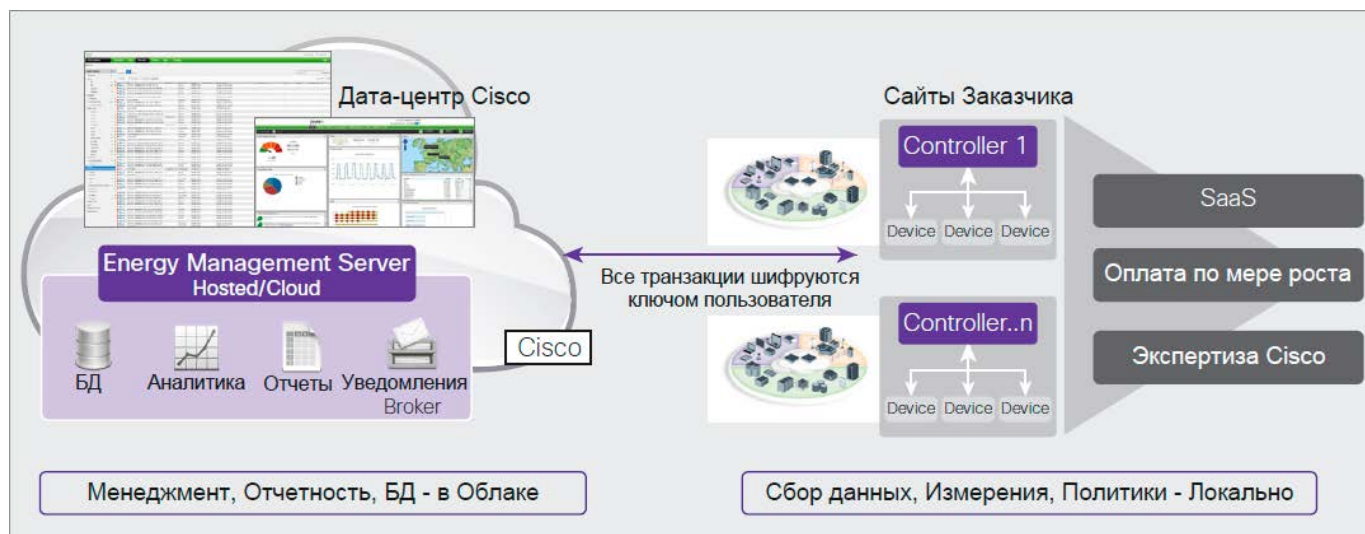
Дата-центр Cisco

Energy Management Server
Hosted/Cloud

БД
Аналитика
Отчеты
Уведомления
Broker

Cisco

Все транзакции шифруются ключом пользователя

Сайты Заказчика

Controller 1
Device Device Device

Controller..n
Device Device Device

SaaS
Оплата по мере роста
Экспертиза Cisco

Менеджмент, Отчетность, БД - в Облаке

Сбор данных, Измерения, Политики - Локально